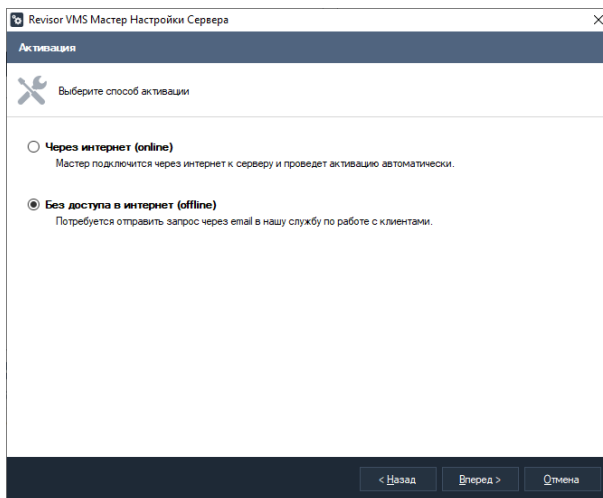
Revisor VMS Мастер Настройки Сервера

Активация

Выберите способ активации

Через интернет (online)
Мастер подключится через интернет к серверу и проведет активацию автоматически.

Без доступа в интернет (offline)
Потребуется отправить запрос через email в нашу службу по работе с клиентами.

< Назад
Вперед >
Отмена